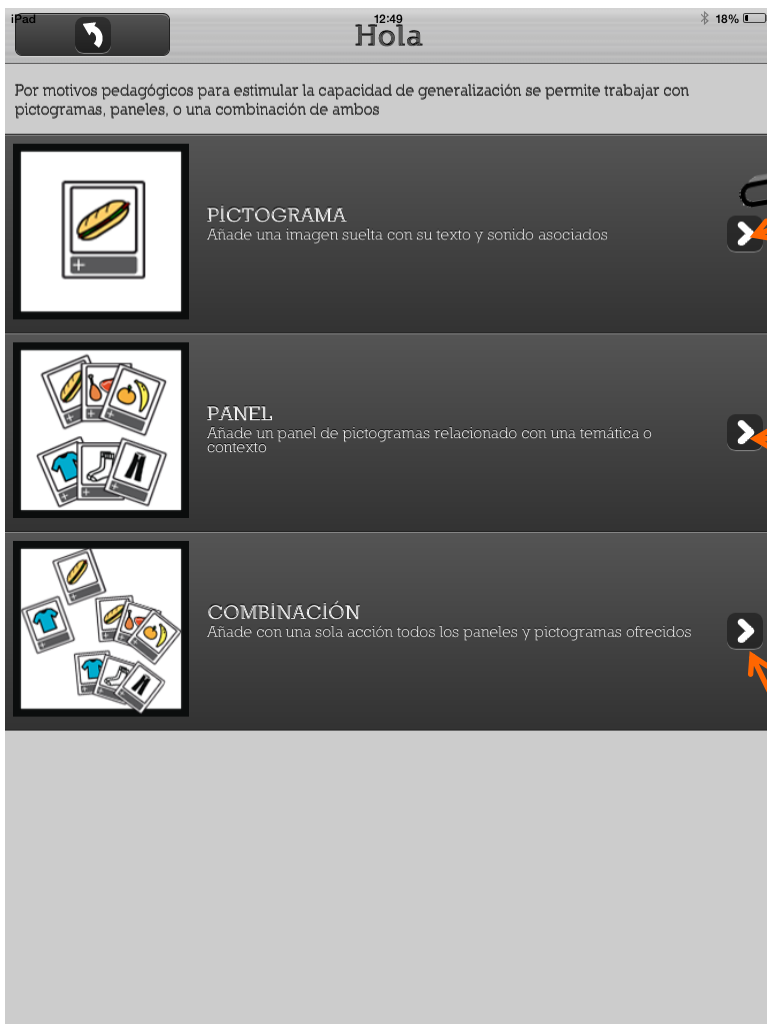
iPad
12:49
18%
Hola

Por motivos pedagógicos para estimular la capacidad de generalización se permite trabajar con pictogramas, paneles, o una combinación de ambos

PÍCTOGRAMA
Añade una imagen suelta con su texto y sonido asociados

PANEL
Añade un panel de pictogramas relacionado con una temática o contexto

COMBÍNACIÓN
Añade con una sola acción todos los paneles y pictogramas ofrecidos